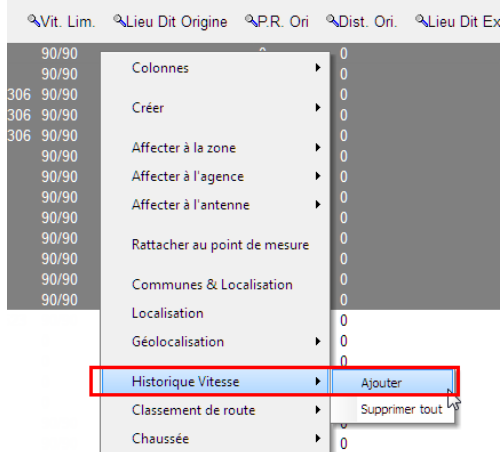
Vit. Lim. Lieu Dit Origine P.R. Ori Dist. Ori. Lieu Dit Ex

| | Vit. Lim. | | Dist. Ori. |
|---|---|---|---|
| | 90/90 | 0 | 0 |
| | 90/90 | | 0 |
| 306 | 90/90 | | 0 |
| 306 | 90/90 | | 0 |
| 306 | 90/90 | | 0 |
| | 90/90 | | 0 |
| | 90/90 | | 0 |
| | 90/90 | | 0 |
| | 90/90 | | 0 |
| | 90/90 | | 0 |
| | 90/90 | | 0 |
| | 90/90 | | 0 |
| | 90/90 | | 0 |
| | | | 0 |
| | | | 0 |
| | | | 0 |
| | | | 0 |
| | | | 0 |
| | | | 0 |
| | | | 0 |

Colonnes
Créer
Affecter à la zone
Affecter à l'agence
Affecter à l'antenne
Rattacher au point de mesure
Communes & Localisation
Localisation
Géolocalisation
Historique Vitesse
Classement de route
Chaussée

Ajouter
Supprimer tout